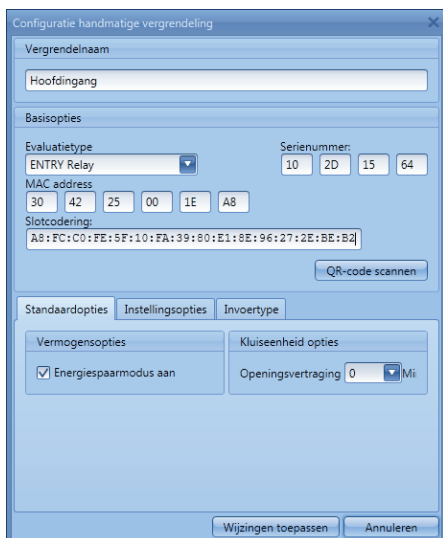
Configuratie handmatige vergrendeling

Vergrendelnaam

Hoofdingang

Basisopties

Evaluatietype
ENTRY Relay

Serienummer:
10 2D 15 64

MAC address
30 42 25 00 1E A8

Slotcodering:
A8:FC:C0:FE:5F:10:FA:39:80:E1:8E:96:27:2E:BE:B2

QR-code scannen

Standaardopties | Instellingsopties | Invoertype

Vermogensopties

☑ Energiespaarmodus aan

Kluiseenheid opties

Openingsvertraging 0 Mi

Wijzigingen toepassen | Annuleren